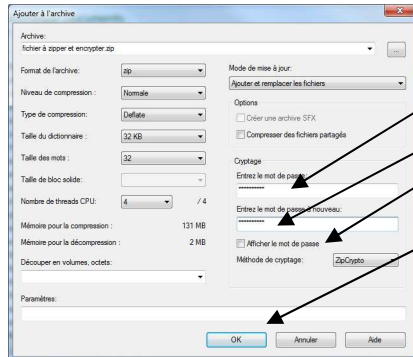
Ajouter à l'archive

Archive:
fichier à zipper et encrypter.zip
...

Format de l'archive: zip
Niveau de compression : Normale
Type de compression: Deflate
Taille du dictionnaire : 32 KB
Taille des mots : 32
Taille de bloc solide:
Nombre de threads CPU: 4 / 4
Mémoire pour la compression : 131 MB
Mémoire pour la décompression : 2 MB
Découper en volumes, octets:

Mode de mise à jour:
Ajouter et remplacer les fichiers
Options
Créer une archive SFX
Compresser des fichiers partagés
Cryptage
Entrez le mot de passe:
••••••••••••
Entrez le mot de passe à nouveau:
••••••••••••
Afficher le mot de passe
Méthode de cryptage: ZipCrypto

Paramètres:

OK Annuler Aide